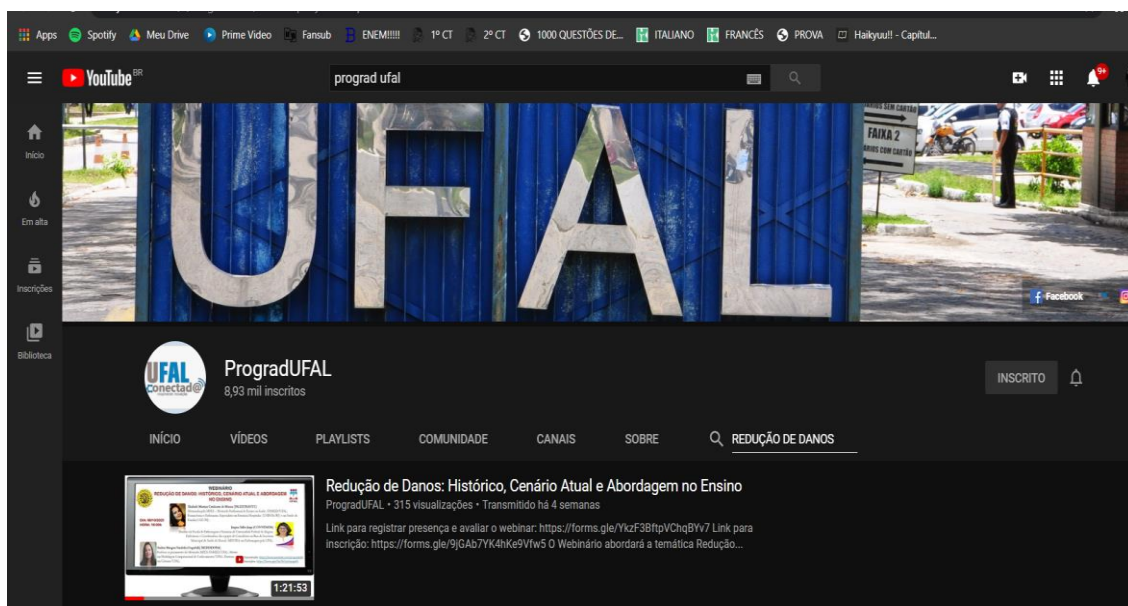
Apps Spotify Meu Drive Prime Video Fansub ENEM!!!!! 1º CT 2º CT 1000 QUESTÕES DE... ITALIANO FRANCÊS PROVA Haikyuu!! - Capítul...

YouTube BR

prograd ufal

9+

Início

Em alta

Inscrições

Biblioteca

UFAL

FAIXA 2

Facebook

UFAL conectado

ProgradUFAL
8,93 mil inscritos

INSCRITO

INÍCIO VÍDEOS PLAYLISTS COMUNIDADE CANAIS SOBRE REDUÇÃO DE DANOS

WEBINÁRIO
REDUÇÃO DE DANOS: HISTÓRICO, CENÁRIO ATUAL E ABORDAGEM NO ENSINO

1:21:53

Redução de Danos: Histórico, Cenário Atual e Abordagem no Ensino
ProgradUFAL • 315 visualizações • Transmitido há 4 semanas
Link para registrar presença e avaliar o webinar: https://forms.gle/YkzF3BftpVChqBYv7 Link para inscrição: https://forms.gle/9jGAb7YK4hKe9Vfw5 O Webinário abordará a temática Redução...